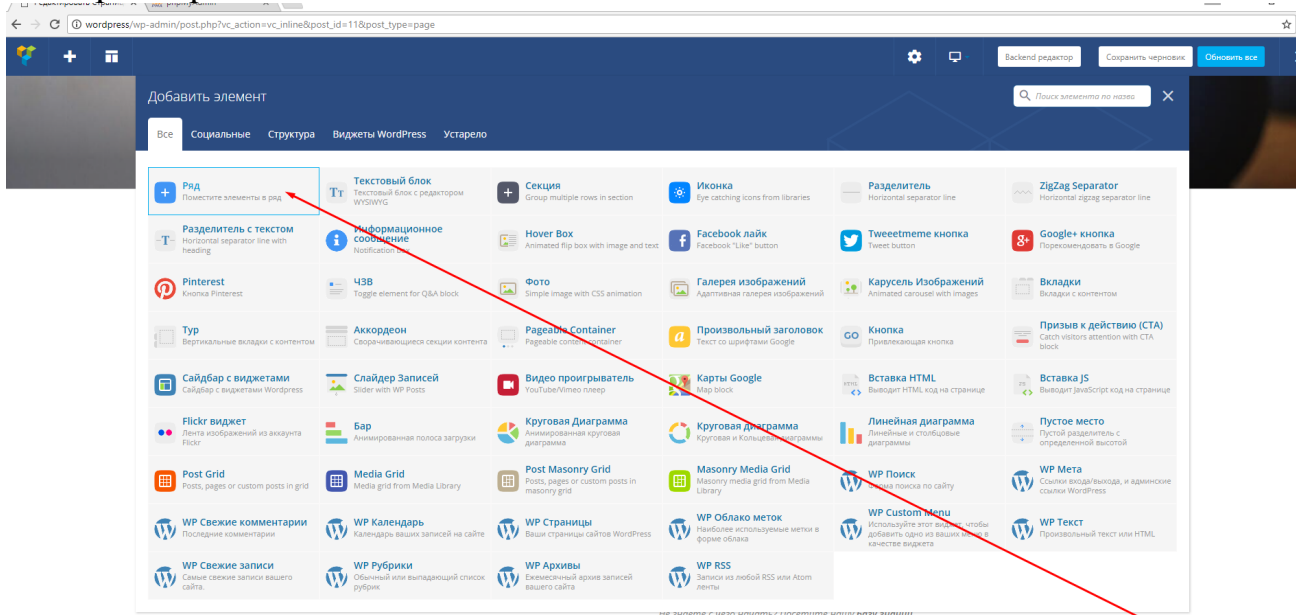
wordpress/wp-admin/post.php?vc_action=vc_inline&post_id=11&post_type=page

Backend редактор
Сохранить черновик
Обновить все

Добавить элемент
Поиск элемента по назва

Все
Социальные
Структура
Виджеты WordPress
Устарело

Ряд
Поместите элементы в ряд
Текстовый блок
Текстовый блок с редактором WYSIWYG
Секция
Group multiple rows in section
Иконка
Eye catching icons from libraries
Разделитель
Horizontal separator line
ZigZag Separator
Horizontal zigzag separator line

Разделитель с текстом
Horizontal separator line with heading
Информационное сообщение
Notification bo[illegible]
Hover Box
Animated flip box with image and text
Facebook лайк
Facebook "Like" button
Tweeetmeme кнопка
Tweet button
Google+ кнопка
Порекомендовать в Google

Pinterest
Кнопка Pinterest
ЧЗВ
Toggle element for Q&A block
Фото
Simple image with CSS animation
Галерея изображений
Адаптивная галерея изображений
Карусель Изображений
Animated carousel with images
Вкладки
Вкладки с контентом

Тур
Вертикальные вкладки с контентом
Аккордеон
Сворачивающиеся секции контента
Pageable Container
Pageable content container
Произвольный заголовок
Текст со шрифтами Google
Кнопка
Привлекающая кнопка
Призыв к действию (CTA)
Catch visitors attention with CTA block

Сайдбар с виджетами
Сайдбар с виджетами Wordpress
Слайдер Записей
Slider with WP Posts
Видео проигрыватель
YouTube/Vimeo плеер
Карты Google
Map block
Вставка HTML
Выводит HTML код на странице
Вставка JS
Выводит JavaScript код на странице

Flickr виджет
Лента изображений из аккаунта Flickr
Бар
Анимированная полоса загрузки
Круговая Диаграмма
Анимированная круговая диаграмма
Круговая Диаграмма
Круговая и Кольцевая диаграммы
Линейная диаграмма
Линейные и столбцовые диаграммы
Пустое место
Пустой разделитель с определенной высотой

Post Grid
Posts, pages or custom posts in grid
Media Grid
Media grid from Media Library
Post Masonry Grid
Posts, pages or custom posts in masonry grid
Masonry Media Grid
Masonry media grid from Media Library
WP Поиск
Форма поиска по сайту
WP Мета
Ссылки входа/выхода, и админские ссылки WordPress

WP Свежие комментарии
Последние комментарии
WP Календарь
Календарь ваших записей на сайте
WP Страницы
Ваши страницы сайтов WordPress
WP Облако меток
Наиболее используемые метки в форме облака
WP Custom Menu
Используйте этот виджет, чтобы добавить одно из ваших меню в качестве виджета
WP Текст
Произвольный текст или HTML

WP Свежие записи
Самые свежие записи вашего сайта
WP Рубрики
Обычный или выпадающий список рубрик
WP Архивы
Ежемесячный архив записей вашего сайта
WP RSS
Записи из любой RSS или Atom ленты